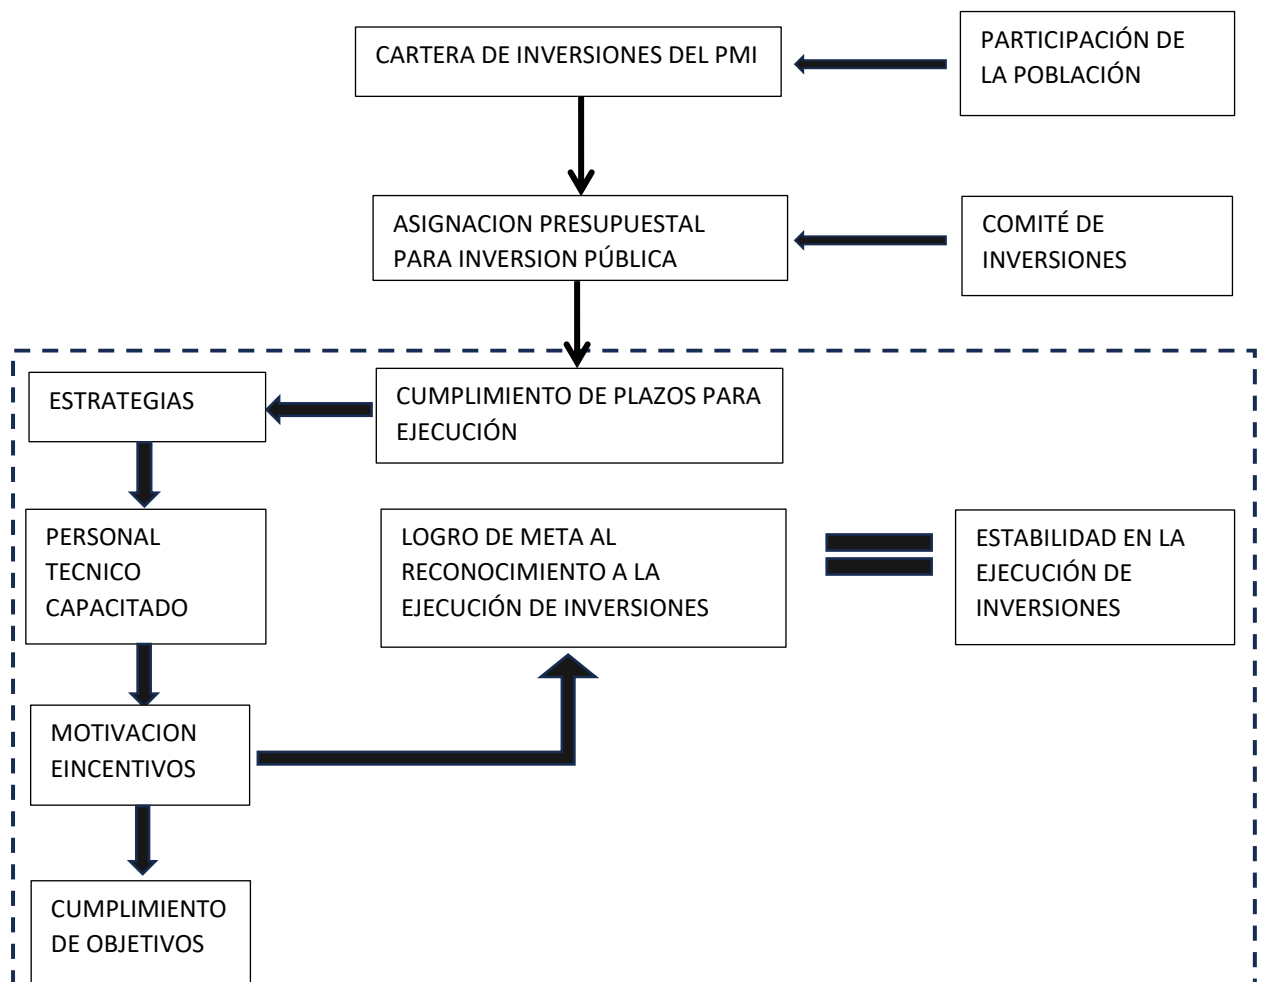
CARTERA DE INVERSIONES DEL PMI

PARTICIPACIÓN DE LA POBLACIÓN

ASIGNACION PRESUPUESTAL PARA INVERSION PÚBLICA

COMITÉ DE INVERSIONES

ESTRATEGIAS

CUMPLIMIENTO DE PLAZOS PARA EJECUCIÓN

PERSONAL TECNICO CAPACITADO

LOGRO DE META AL RECONOCIMIENTO A LA EJECUCIÓN DE INVERSIONES

ESTABILIDAD EN LA EJECUCIÓN DE INVERSIONES

MOTIVACION EINCENTIVOS

CUMPLIMIENTO DE OBJETIVOS